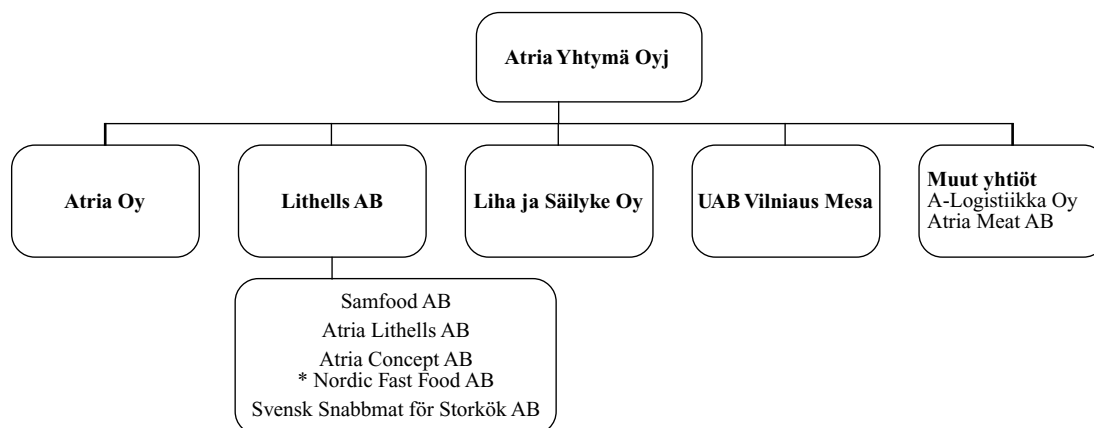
Atria Yhtymä Oyj

Atria Oy

Lithells AB

Liha ja Säilyke Oy

UAB Vilniaus Mesa

Muut yhtiöt
A-Logistiikka Oy
Atria Meat AB

Samfood AB
Atria Lithells AB
Atria Concept AB
* Nordic Fast Food AB
Svensk Snabbmat för Storkök AB